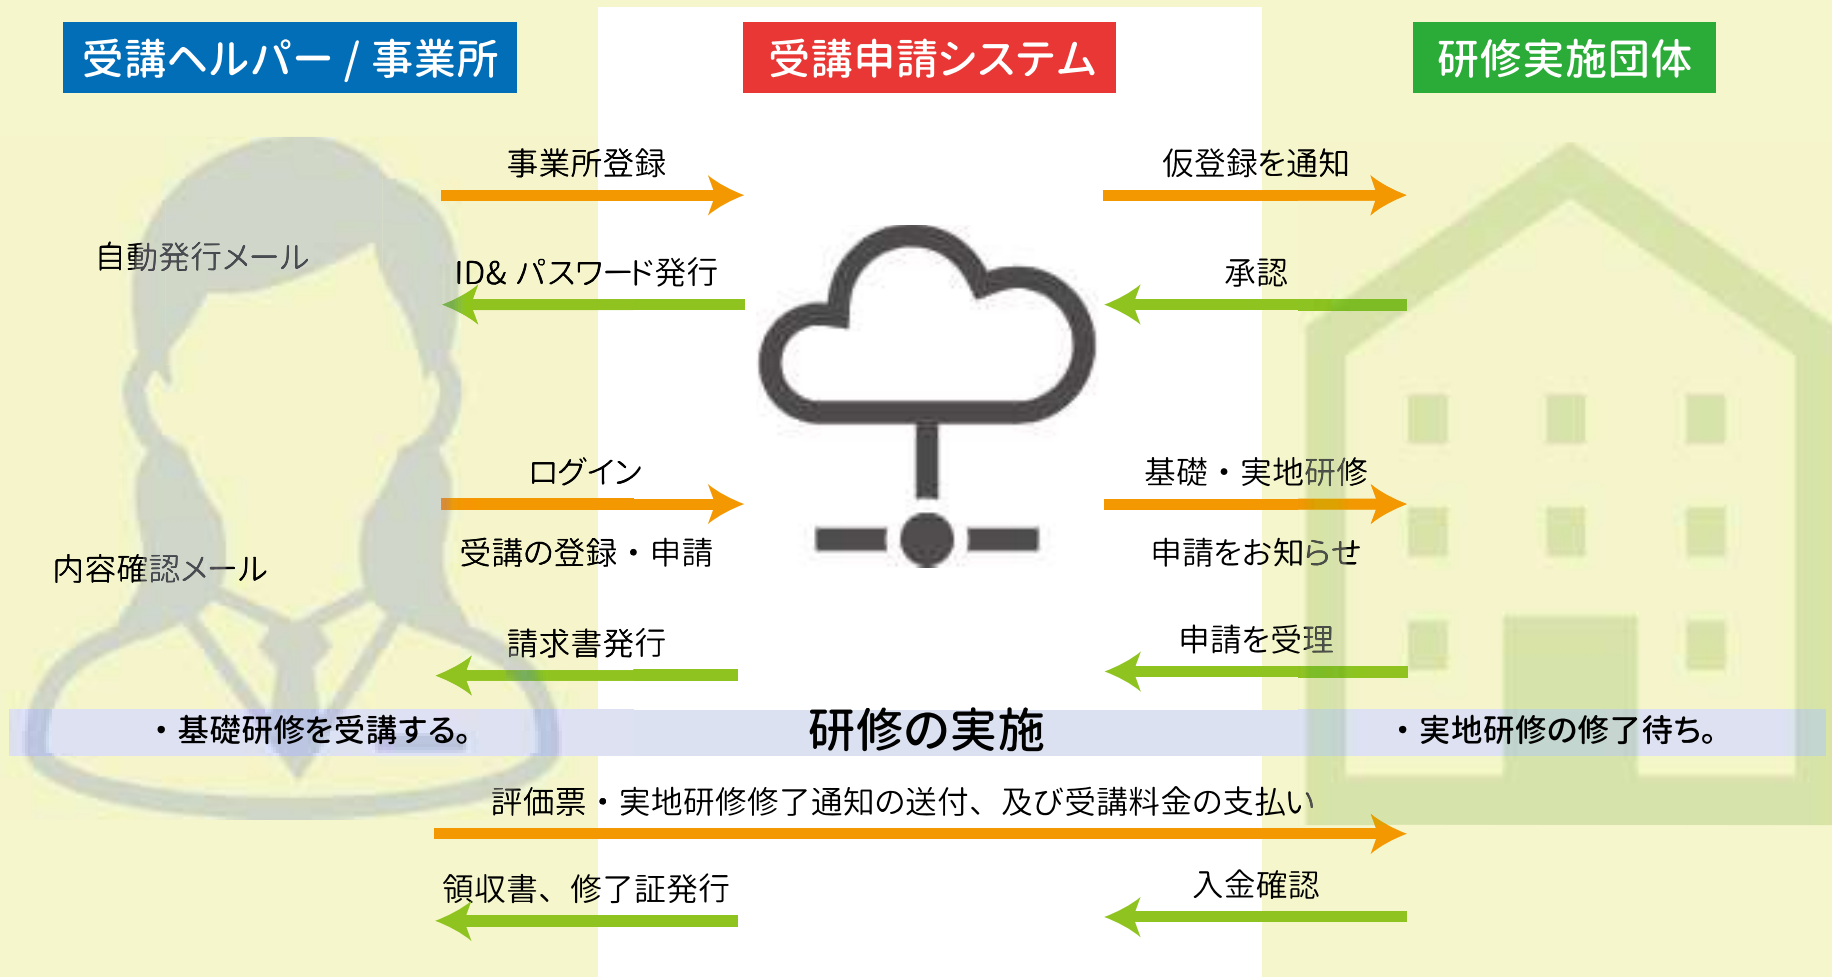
受講ヘルパー / 事業所

受講申請システム

研修実施団体

事業所登録

仮登録を通知

自動発行メール

ID& パスワード発行

承認

ログイン

基礎・実地研修

受講の登録・申請

申請をお知らせ

内容確認メール

請求書発行

申請を受理

・基礎研修を受講する。

研修の実施

・実地研修の修了待ち。

評価票・実地研修修了通知の送付、及び受講料金の支払い

領収書、修了証発行

入金確認